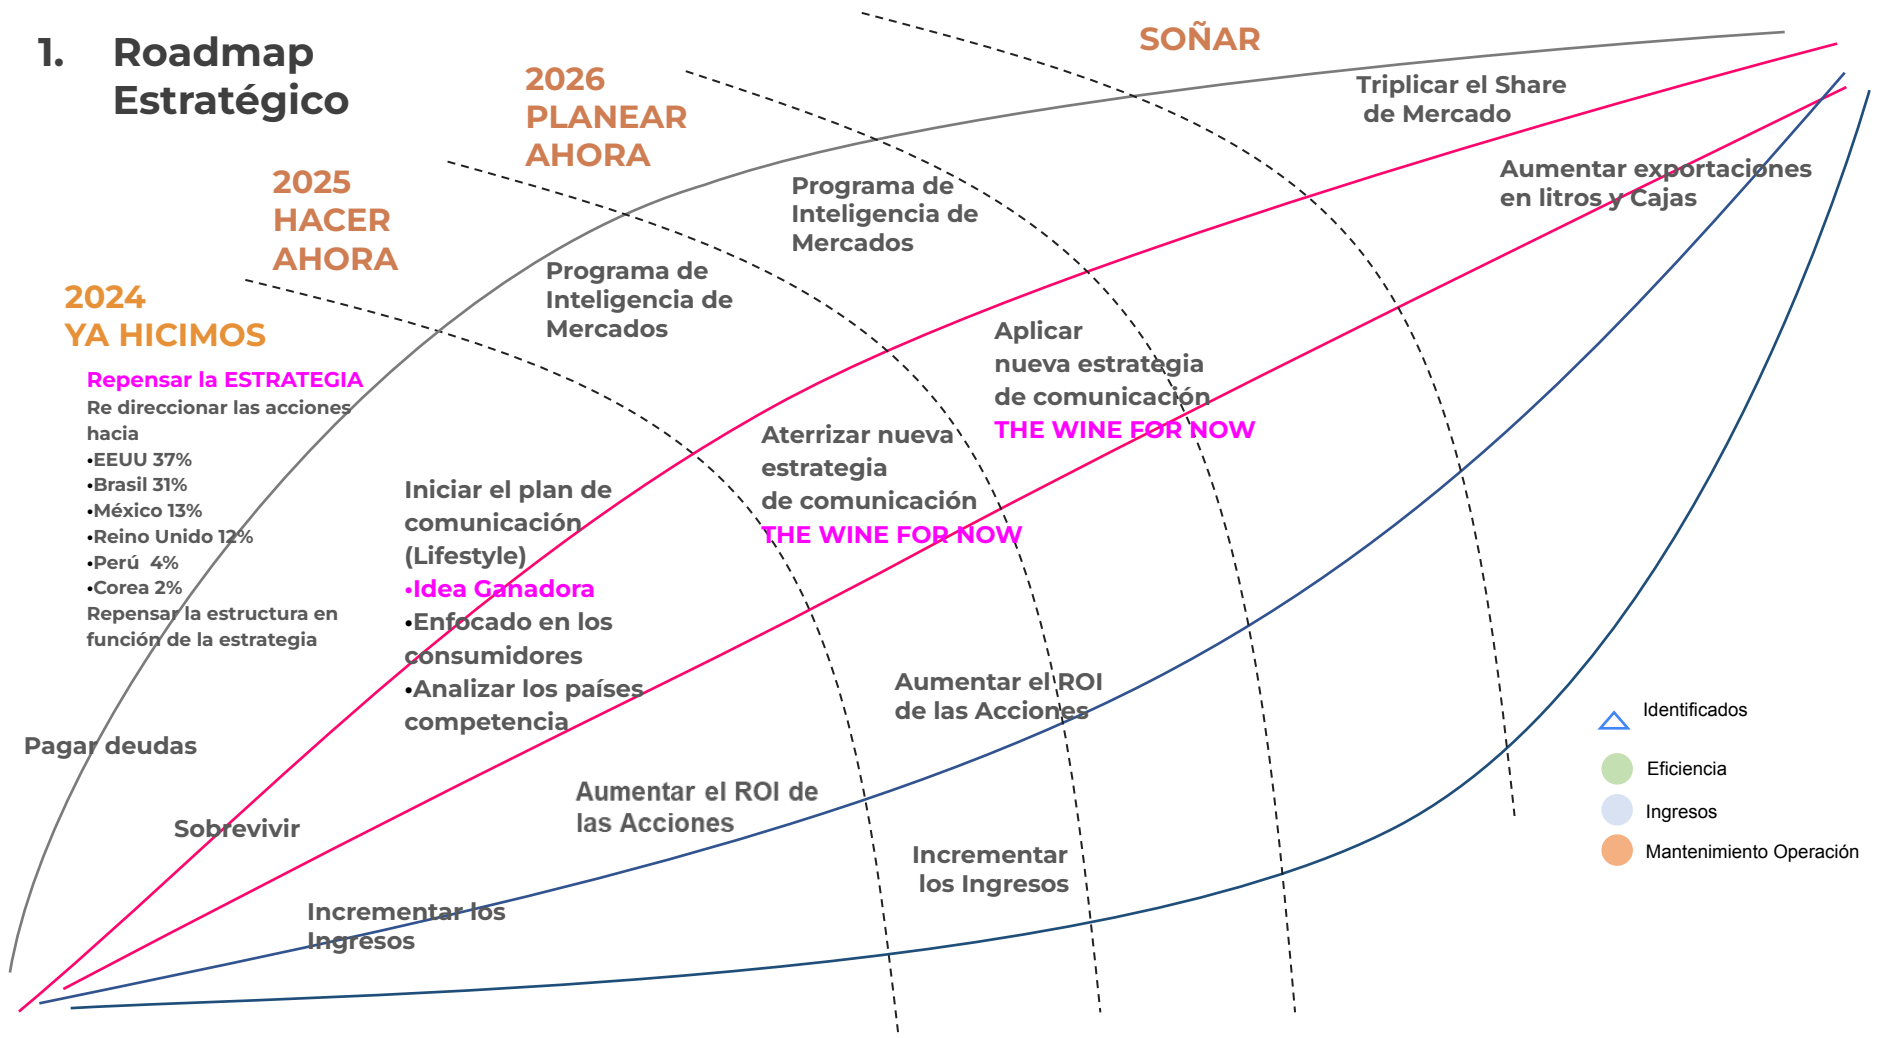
1. Roadmap Estratégico

2024
YA HICIMOS

Repensar la ESTRATEGIA
Re direccionar las acciones hacia
•EEUU 37%
•Brasil 31%
•México 13%
•Reino Unido 12%
•Perú 4%
•Corea 2%
Repensar la estructura en función de la estrategia

2025
HACER
AHORA

Iniciar el plan de comunicación (Lifestyle)
•Idea Ganadora
•Enfocado en los consumidores
•Analizar los países competencia

Programa de Inteligencia de Mercados

2026
PLANEAR
AHORA

Programa de Inteligencia de Mercados

Aterrizar nueva estrategia de comunicación
THE WINE FOR NOW

Aplicar nueva estrategia de comunicación
THE WINE FOR NOW

SOÑAR

Triplicar el Share de Mercado

Aumentar exportaciones en litros y Cajas

Pagar deudas

Sobrevivir

Incrementar los Ingresos

Aumentar el ROI de las Acciones

Aumentar el ROI de las Acciones

Incrementar los Ingresos

Identificados
Eficiencia
Ingresos
Mantenimiento Operación